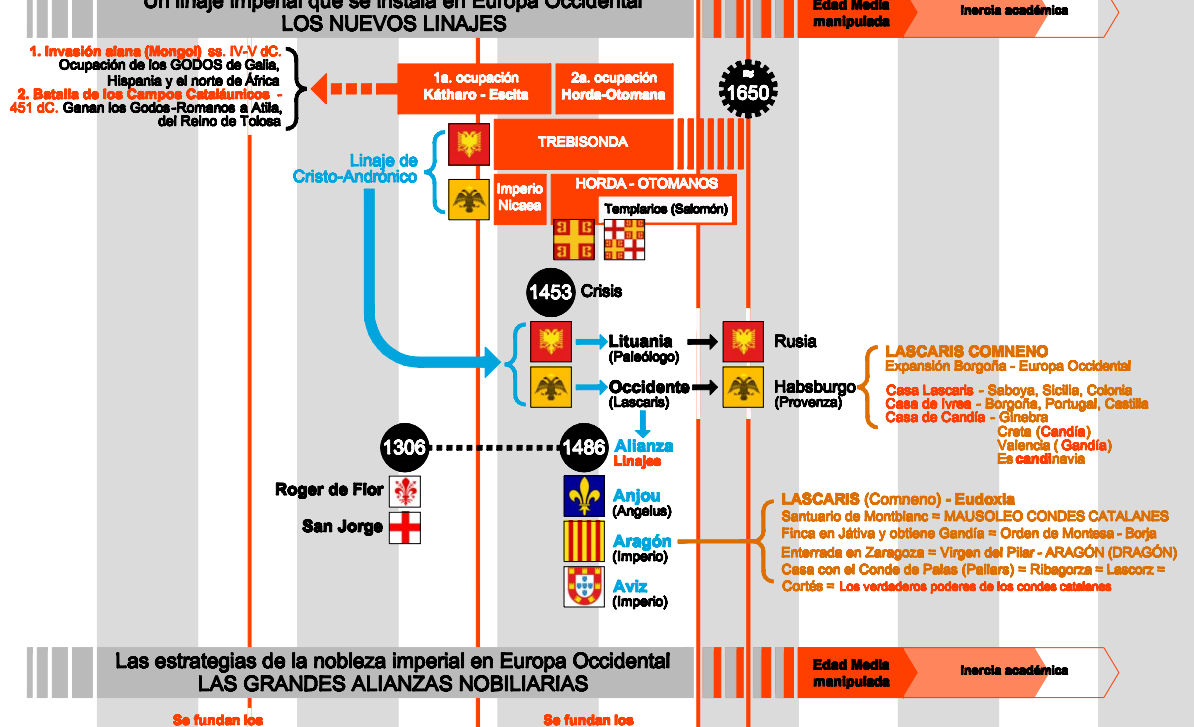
Un linaje imperial que se instala en Europa Occidental
LOS NUEVOS LINAJES

Edad Media manipulada

Inercia académica

1. Invasión alana (Mongol) ss. IV-V dC. Ocupación de los GODOS de Galia, Hispania y el norte de África
2. Batalla de los Campos Cataláunicos - 451 dC. Ganan los Godos-Romanos a Atila, del Reino de Tolosa

1a. ocupación Kátharo - Escita

2a. ocupación Horda-Otomana

≈ 1650

TREBISONDA

Linaje de Cristo-Andrónico

Imperio Nicea

HORDA - OTOMANOS

Templarios (Salomón)

1453 Crisis

Lituania (Paleólogo)

Rusia

Occidente (Lascaris)

Habsburgo (Provenza)

LASCARIS COMNENO
Expansión Borgoña - Europa Occidental

Casa Lascaris - Saboya, Sicilia, Colonia
Casa de Ivrea - Borgoña, Portugal, Castilla
Casa de Candía - Ginebra
Creta (Candía)
Valencia ( Gandía)
Escandinavia

1306

1486

Alianza Linajes

Roger de Flor

San Jorge

Anjou (Angelus)

Aragón (Imperio)

Aviz (Imperio)

LASCARIS (Comneno) - Eudoxia
Santuario de Montblanc = MAUSOLEO CONDES CATALANES
Finca en Játiva y obtiene Gandía = Orden de Montesa - Borja
Enterrada en Zaragoza = Virgen del Pilar - ARAGÓN (DRAGÓN)
Casa con el Conde de Palas (Pallars) = Ribagorza = Lascorz = Cortés = Los verdaderos poderes de los condes catalanes

Las estrategias de la nobleza imperial en Europa Occidental
LAS GRANDES ALIANZAS NOBILIARIAS

Edad Media manipulada

Inercia académica

Se fundan los

Se fundan los